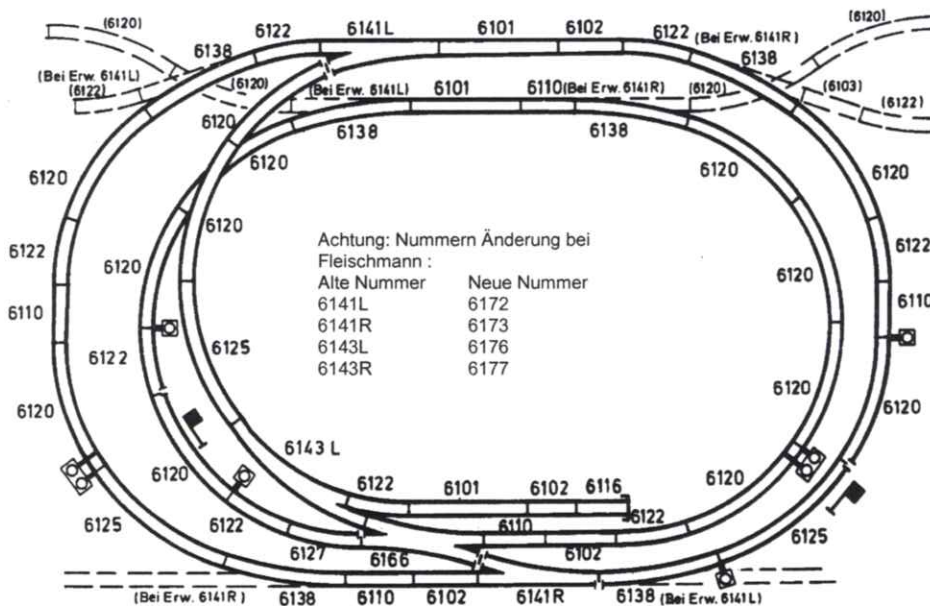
(6120) 6122 6141L 6101 6102 6122 (Bei Erw. 6141R) (6120)
6138 6138
(Bei Erw. 6141L) (6122) (6120) (Bei Erw. 6141L) 6101 6110 (Bei Erw. 6141R) (6120) (6103) (6122)
6120 6138 6138
6120
6120 6120 6120
6120
6122 6122
6120 6120
6110 6110
6122 6125
6120 6120
6120
6143 L
6120 6122 6101 6102 6116 6120
6122
6125 6122 6110 6125
6127 6166 6102
(Bei Erw. 6141R) 6138 6110 6102 6141R 6138 (Bei Erw. 6141L)

Achtung: Nummern Änderung bei Fleischmann :

| Alte Nummer | Neue Nummer |
|---|---|
| 6141L | 6172 |
| 6141R | 6173 |
| 6143L | 6176 |
| 6143R | 6177 |